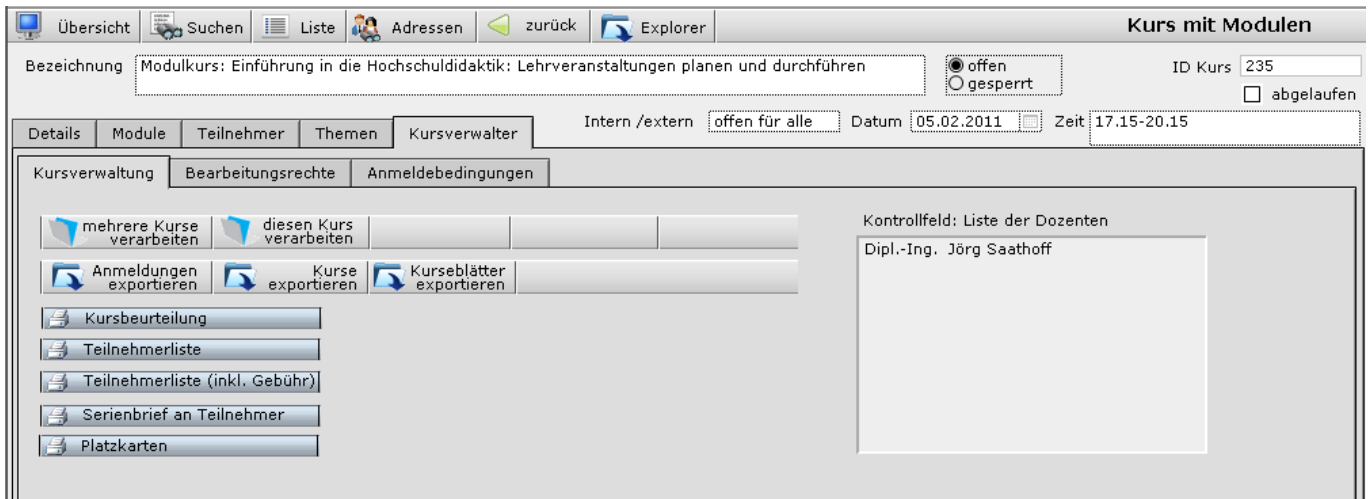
Übersicht | Suchen | Liste | Adressen | zurück | Explorer

Kurs mit Modulen

Bezeichnung Modulkurs: Einführung in die Hochschuldidaktik: Lehrveranstaltungen planen und durchführen

offen
gesperrt

ID Kurs 235

abgelaufen

Details | Module | Teilnehmer | Themen | Kursverwalter

Intern /extern offen für alle Datum 05.02.2011 Zeit 17.15-20.15

Kursverwaltung | Bearbeitungsrechte | Anmeldebedingungen

mehrere Kurse verarbeiten
diesen Kurs verarbeiten

Anmeldungen exportieren
Kurse exportieren
Kurseblätter exportieren

Kursbeurteilung
Teilnehmerliste
Teilnehmerliste (inkl. Gebühr)
Serienbrief an Teilnehmer
Platzkarten

Kontrollfeld: Liste der Dozenten

Dipl.-Ing. Jörg Saathoff